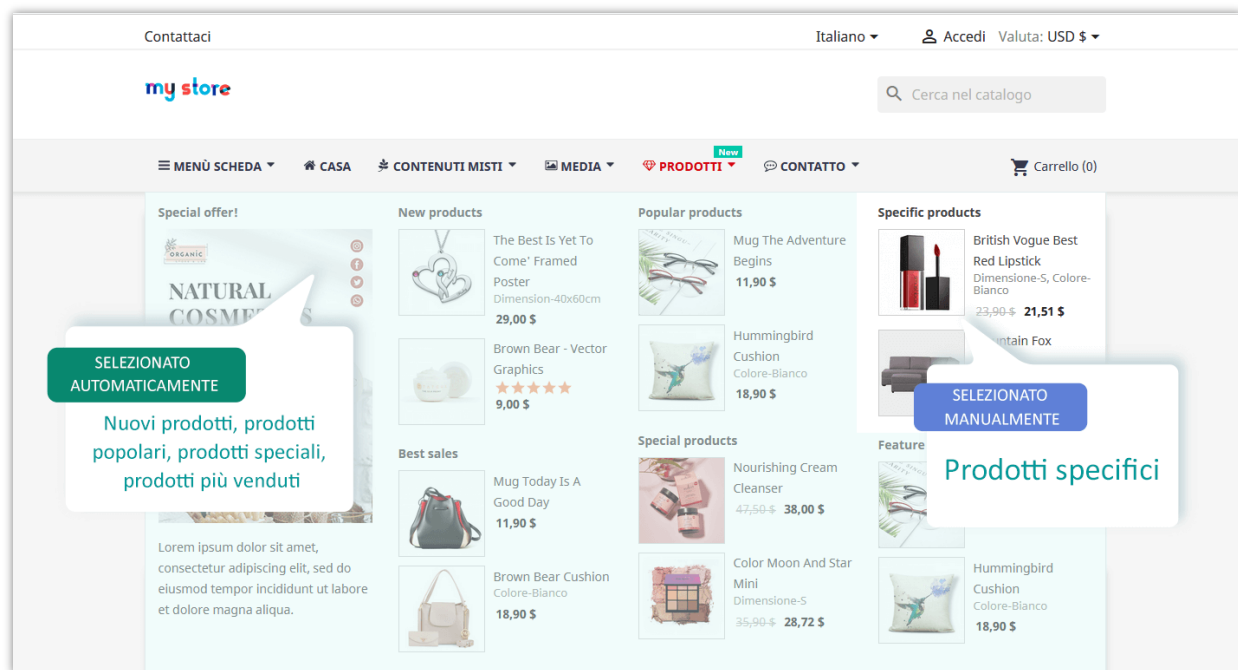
Contattaci

Italiano

Accedi Valuta: USD $

my store

Cerca nel catalogo

MENÙ SCHEDA CASA CONTENUTI MISTI MEDIA New PRODOTTI CONTATTO

Carrello (0)

Special offer!

ORGANIC

NATURAL COSME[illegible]S

SELEZIONATO AUTOMATICAMENTE

Nuovi prodotti, prodotti popolari, prodotti speciali, prodotti più venduti

Lorem ipsum dolor sit amet, consectetur adipiscing elit, sed do eiusmod tempor incididunt ut labore et dolore magna aliqua.

New products

The Best Is Yet To Come' Framed Poster
Dimension-40x60cm
29,00 $

Brown Bear - Vector Graphics
9,00 $

Best sales

Mug Today Is A Good Day
11,90 $

Brown Bear Cushion
Colore-Bianco
18,90 $

Popular products

Mug The Adventure Begins
11,90 $

Hummingbird Cushion
Colore-Bianco
18,90 $

Special products

Nourishing Cream Cleanser
47,50 $ 38,00 $

Color Moon And Star Mini
Dimensione-S
35,90 $ 28,72 $

Specific products

British Vogue Best Red Lipstick
Dimensione-S, Colore-Bianco
23,90 $ 21,51 $

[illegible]ntain Fox

SELEZIONATO MANUALMENTE

Prodotti specifici

Feature

Hummingbird Cushion
Colore-Bianco
18,90 $